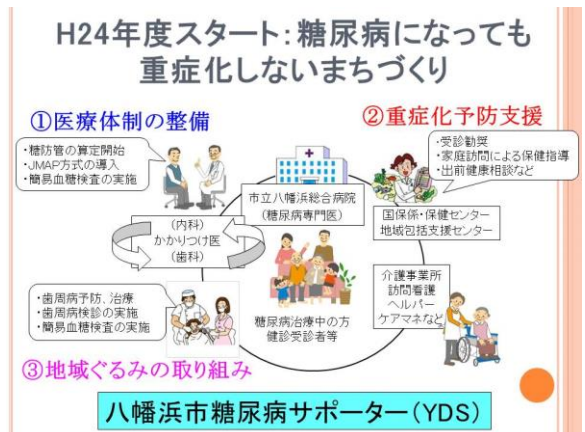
H24年度スタート：糖尿病になっても重症化しないまちづくり

①医療体制の整備

・糖防管の算定開始
・JMAP方式の導入
・簡易血糖検査の実施

②重症化予防支援

・受診勧奨
・家庭訪問による保健指導
・出前健康相談など

市立八幡浜総合病院
（糖尿病専門医）

（内科）
かかりつけ医
（歯科）

国保係・保健センター
地域包括支援センター

・歯周病予防、治療
・歯周病検診の実施
・簡易血糖検査の実施

介護事業所
訪問看護
ヘルパー
ケアマネなど

糖尿病治療中の方
健診受診者等

③地域ぐるみの取り組み

八幡浜市糖尿病サポーター（YDS）